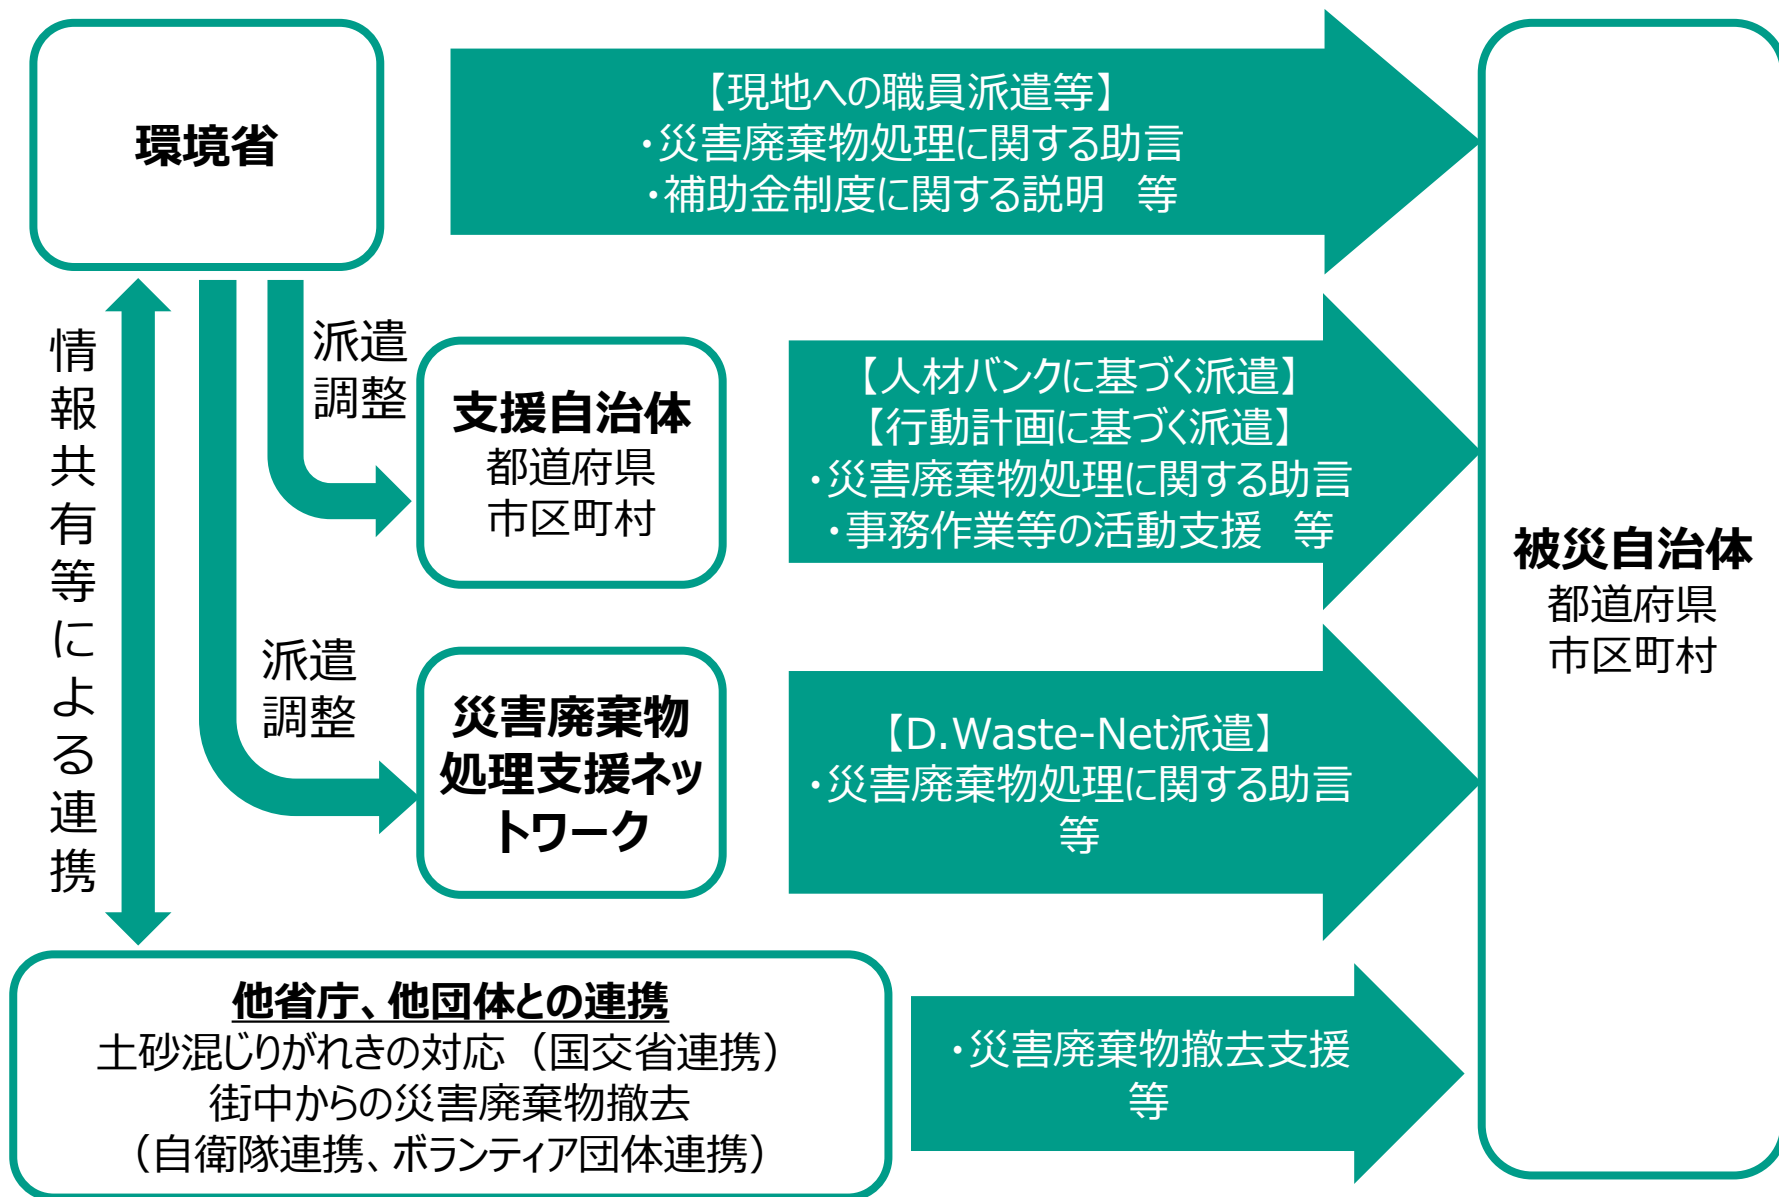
環境省

【現地への職員派遣等】
・災害廃棄物処理に関する助言
・補助金制度に関する説明　等

情報共有等による連携

派遣調整

支援自治体
都道府県
市区町村

【人材バンクに基づく派遣】
【行動計画に基づく派遣】
・災害廃棄物処理に関する助言
・事務作業等の活動支援　等

派遣調整

災害廃棄物処理支援ネットワーク

【D.Waste-Net派遣】
・災害廃棄物処理に関する助言
等

被災自治体
都道府県
市区町村

他省庁、他団体との連携
土砂混じりがれきの対応（国交省連携）
街中からの災害廃棄物撤去
（自衛隊連携、ボランティア団体連携）

・災害廃棄物撤去支援
等